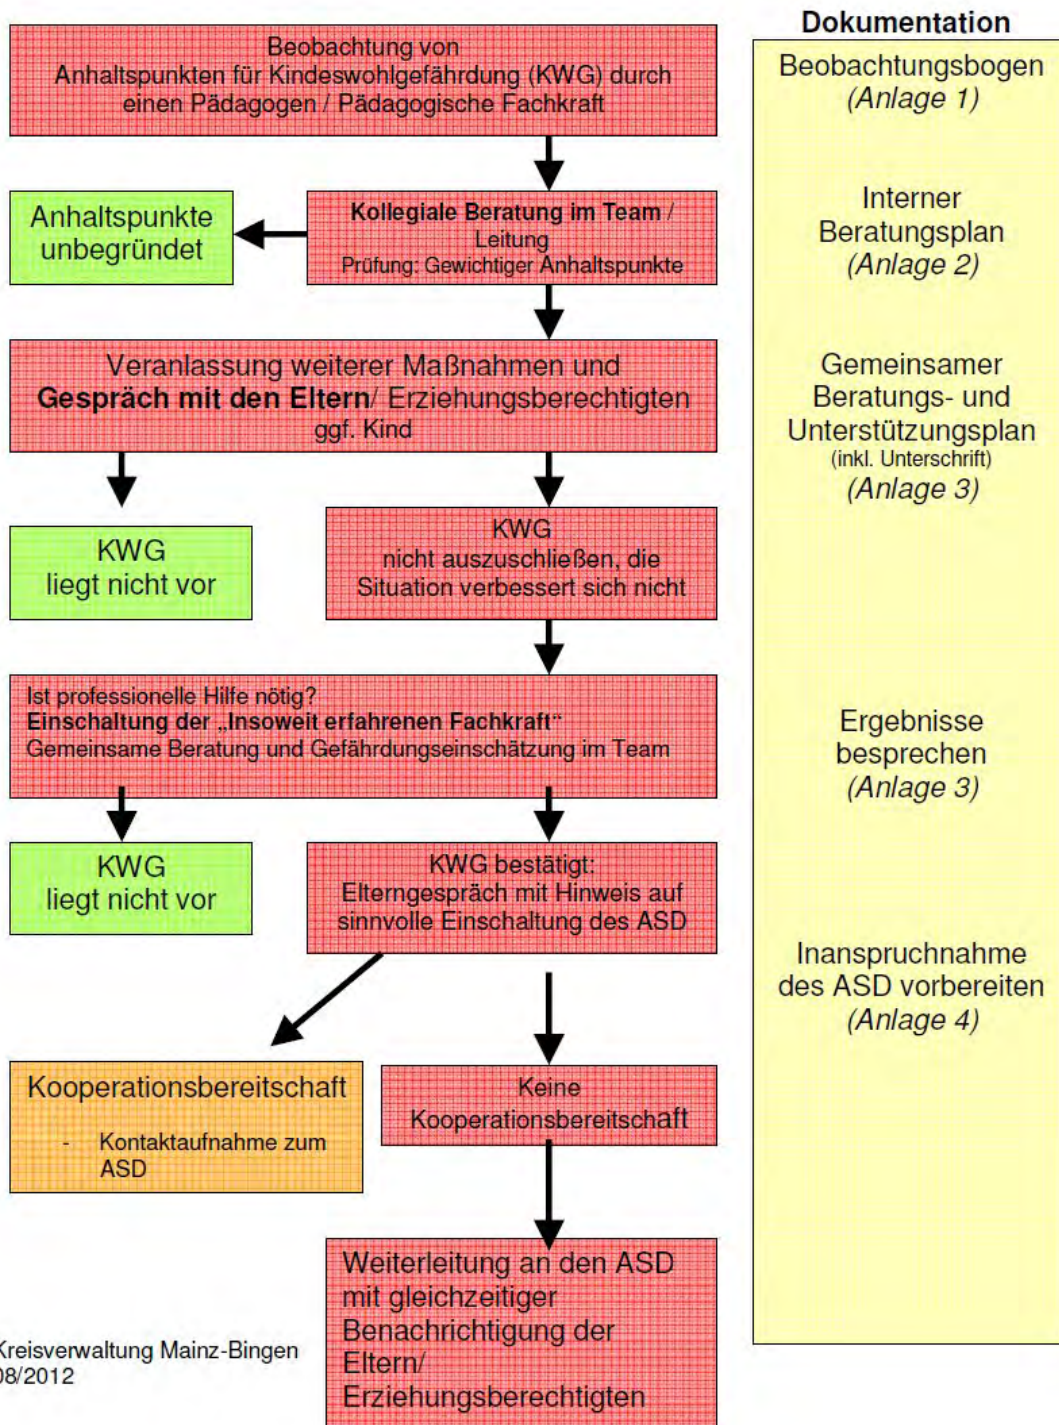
Beobachtung von Anhaltspunkten für Kindeswohlgefährdung (KWG) durch einen Pädagogen / Pädagogische Fachkraft

Anhaltspunkte unbegründet

Kollegiale Beratung im Team / Leitung
Prüfung: Gewichtiger Anhaltspunkte

Veranlassung weiterer Maßnahmen und **Gespräch mit den Eltern**/ Erziehungsberechtigten
ggf. Kind

KWG
liegt nicht vor

KWG
nicht auszuschließen, die Situation verbessert sich nicht

Ist professionelle Hilfe nötig?
**Einschaltung der „Insoweit erfahrenen Fachkraft"**
Gemeinsame Beratung und Gefährdungseinschätzung im Team

KWG
liegt nicht vor

KWG bestätigt:
Elterngespräch mit Hinweis auf sinnvolle Einschaltung des ASD

Kooperationsbereitschaft
- Kontaktaufnahme zum ASD

Keine Kooperationsbereitschaft

Weiterleitung an den ASD mit gleichzeitiger Benachrichtigung der Eltern/ Erziehungsberechtigten

Kreisverwaltung Mainz-Bingen
08/2012

Dokumentation

Beobachtungsbogen
(Anlage 1)

Interner Beratungsplan
(Anlage 2)

Gemeinsamer Beratungs- und Unterstützungsplan
(inkl. Unterschrift)
(Anlage 3)

Ergebnisse besprechen
(Anlage 3)

Inanspruchnahme des ASD vorbereiten
(Anlage 4)